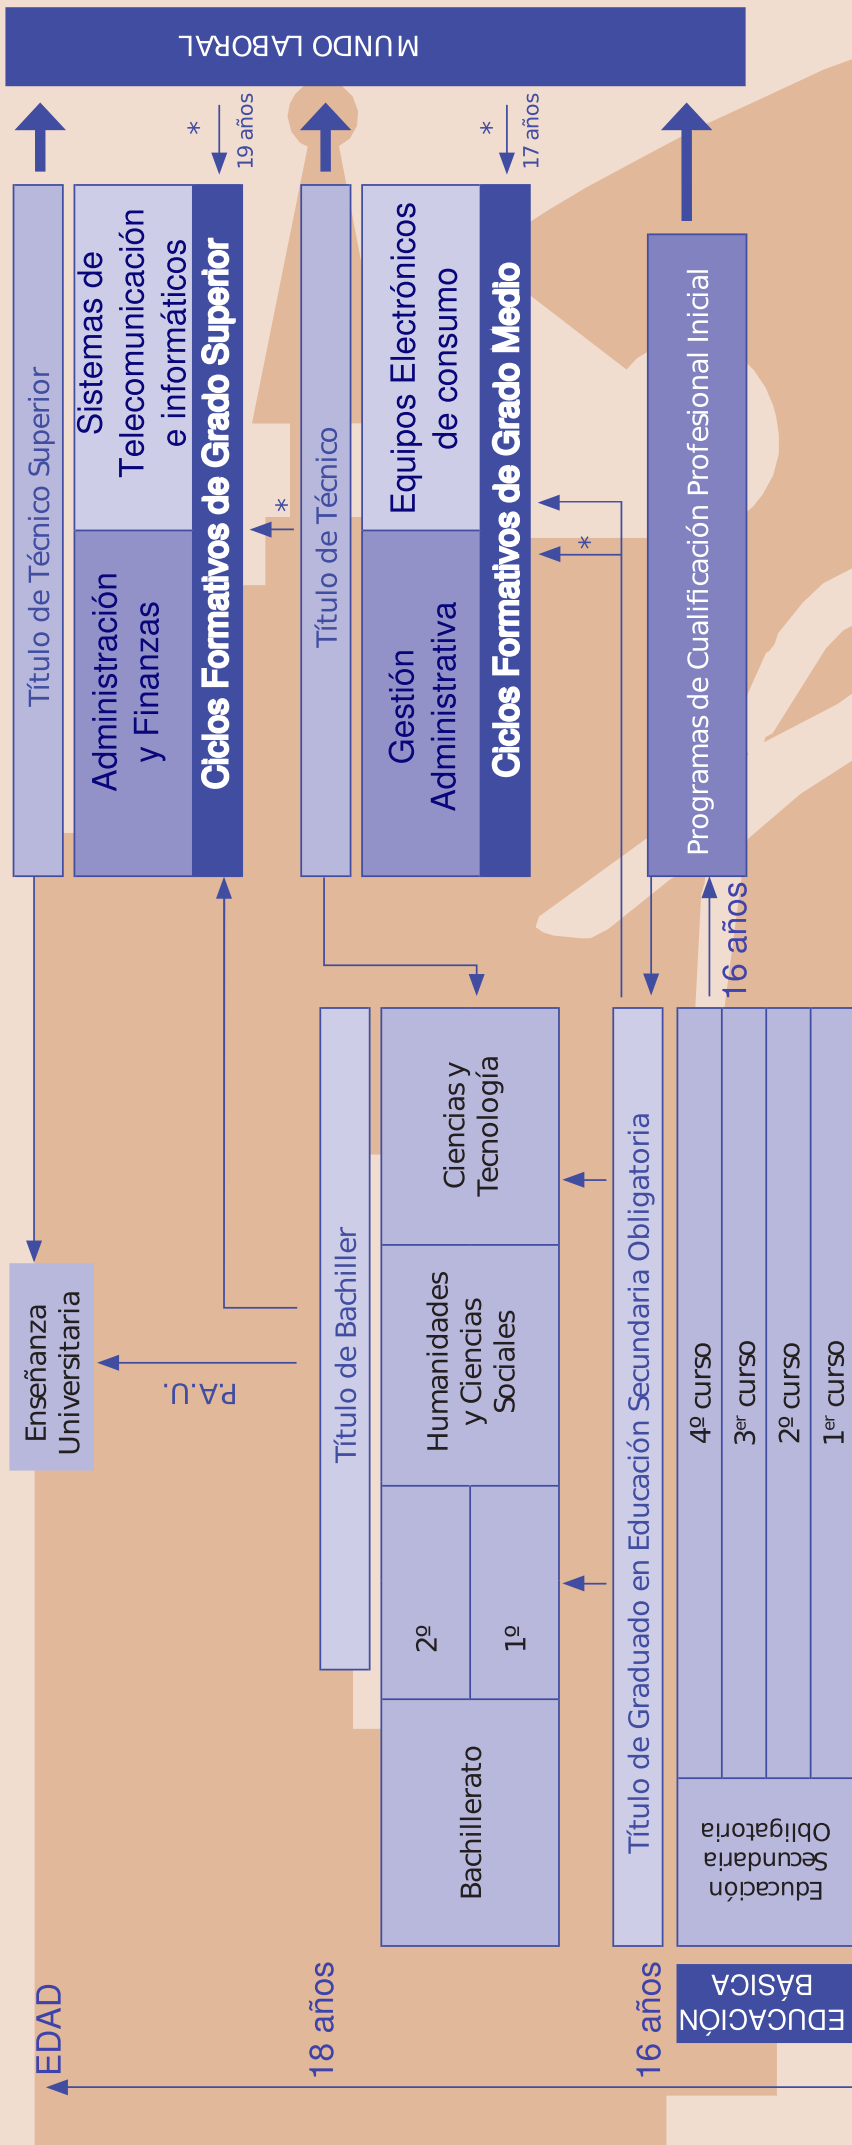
MUNDO LABORAL

19 años
*
17 años
*

Título de Técnico Superior

Administración y Finanzas

Sistemas de Telecomunicación e informáticos

Ciclos Formativos de Grado Superior

*

Título de Técnico

Gestión Administrativa

Equipos Electrónicos de consumo

Ciclos Formativos de Grado Medio

*

Programas de Cualificación Profesional Inicial

16 años

Enseñanza Universitaria

P.A.U.

Título de Bachiller

Bachillerato

2º

1º

Humanidades y Ciencias Sociales

Ciencias y Tecnología

Título de Graduado en Educación Secundaria Obligatoria

Educación Secundaria Obligatoria

4º curso

3er curso

2º curso

1er curso

EDUCACIÓN BÁSICA

EDAD

18 años

16 años